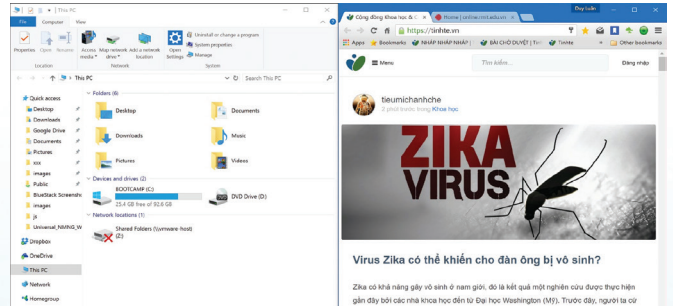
This PC
File Computer View
Properties Open Rename Access media Map network drive Add a network location Open Settings Uninstall or change a program System properties Manage
Location Network System
This PC
Quick access
Desktop
Downloads
Google Drive
Documents
Pictures
xxx
images
Public
BlueStack Screensh
images
js
Universal_NMNG_W
Dropbox
OneDrive
This PC
Network
Homegroup
Folders (6)
Desktop
Documents
Downloads
Music
Pictures
Videos
Devices and drives (2)
BOOTCAMP (C:)
25.4 GB free of 92.6 GB
DVD Drive (D:)
Network locations (1)
Shared Folders (\\vmware-host) (Z:)

Duy luân
Cộng đồng Khoa học & C
Home | online.rmit.edu.vn
https://tinhte.vn
Apps Bookmarks NHÁP NHÁP NHÁP BÀI CHỜ DUYỆT | Tin Tinhte images Other bookmarks
Menu
Tìm kiếm...
Đăng nhập
tieumichanhche
2 phút trước trong Khoa học
ZIKA VIRUS
Virus Zika có thể khiến cho đàn ông bị vô sinh?
Zika có khả năng gây vô sinh ở nam giới, đó là kết quả một nghiên cứu được thực hiện gần đây bởi các nhà khoa học đến từ Đại học Washington (Mỹ). Trước đây, người ta cứ